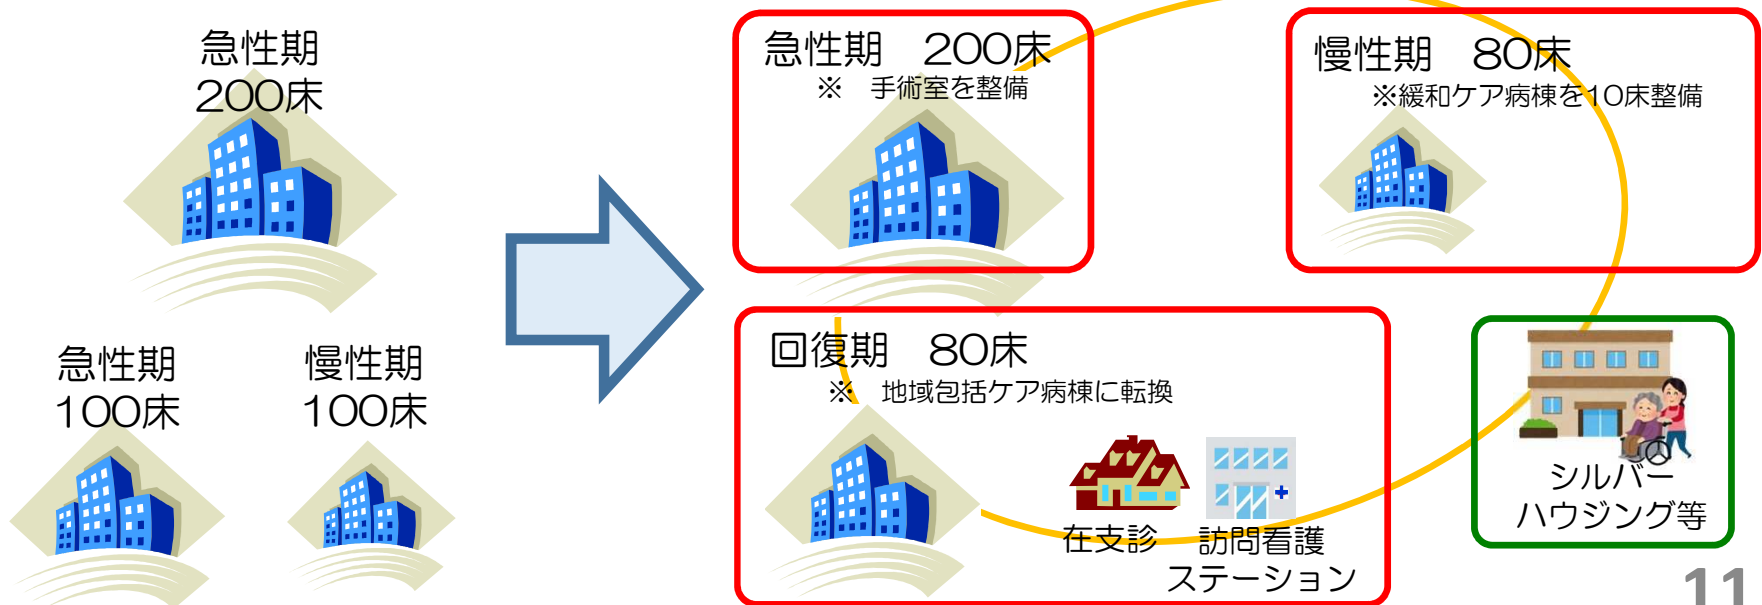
急性期
200床

急性期
100床

慢性期
100床

急性期　200床
※　手術室を整備

慢性期　80床
※緩和ケア病棟を10床整備

回復期　80床
※　地域包括ケア病棟に転換

在支診

訪問看護
ステーション

シルバー
ハウジング等

11